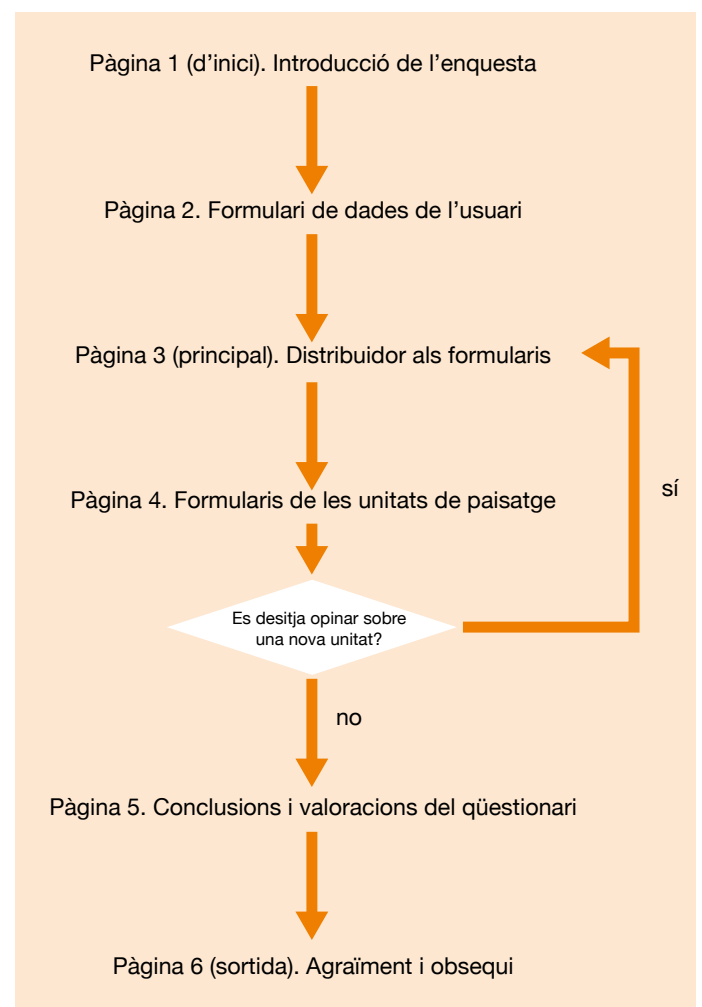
Pàgina 1 (d'inici). Introducció de l'enquesta

Pàgina 2. Formulari de dades de l'usuari

Pàgina 3 (principal). Distribuidor als formularis

Pàgina 4. Formularis de les unitats de paisatge

sí

Es desitja opinar sobre una nova unitat?

no

Pàgina 5. Conclusions i valoracions del qüestionari

Pàgina 6 (sortida). Agraïment i obsequi